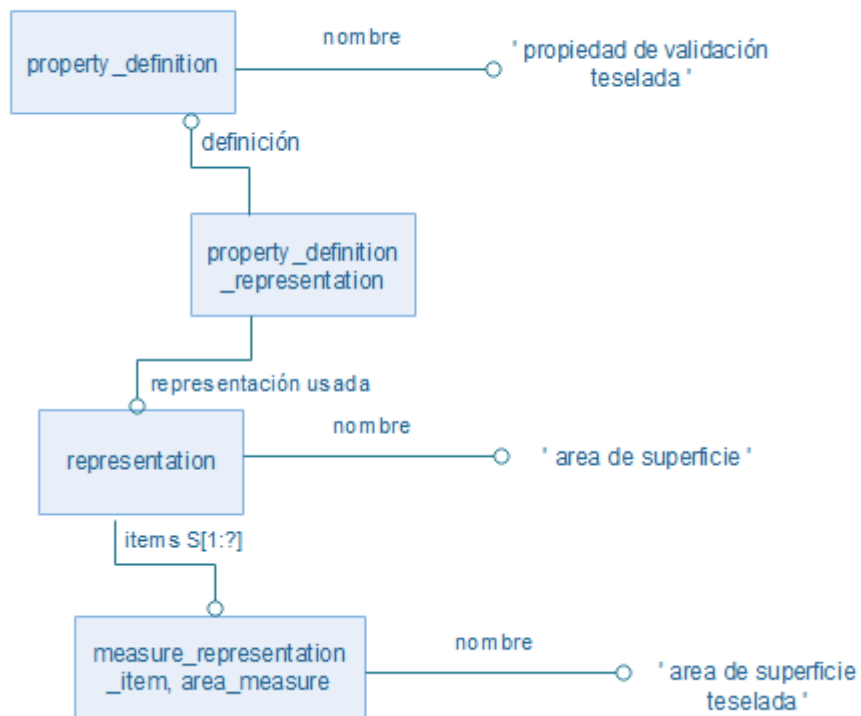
property_definition

nombre

' propiedad de validación teselada '

definición

property_definition _representation

representación usada

representation

nombre

' area de superficie '

items S[1:?]

measure_representation _item, area_measure

nombre

' area de superficie teselada '